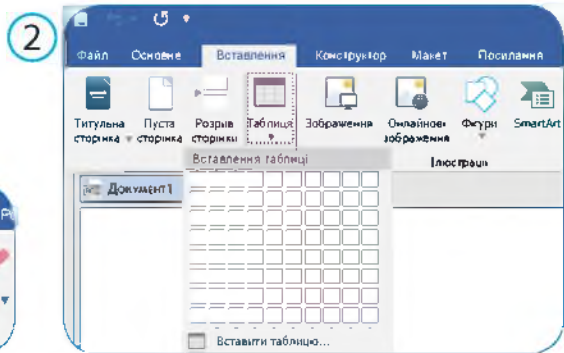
2

Файл Основне Вставлення Конструктор Макет Посилання

Титульна сторінка Пуста сторінка Розрив сторінки Таблиця Зображення Онлайнові зображення Фігури SmartArt

Вставлення таблиці

Ілюстрації

Документ1

Вставити таблицю...